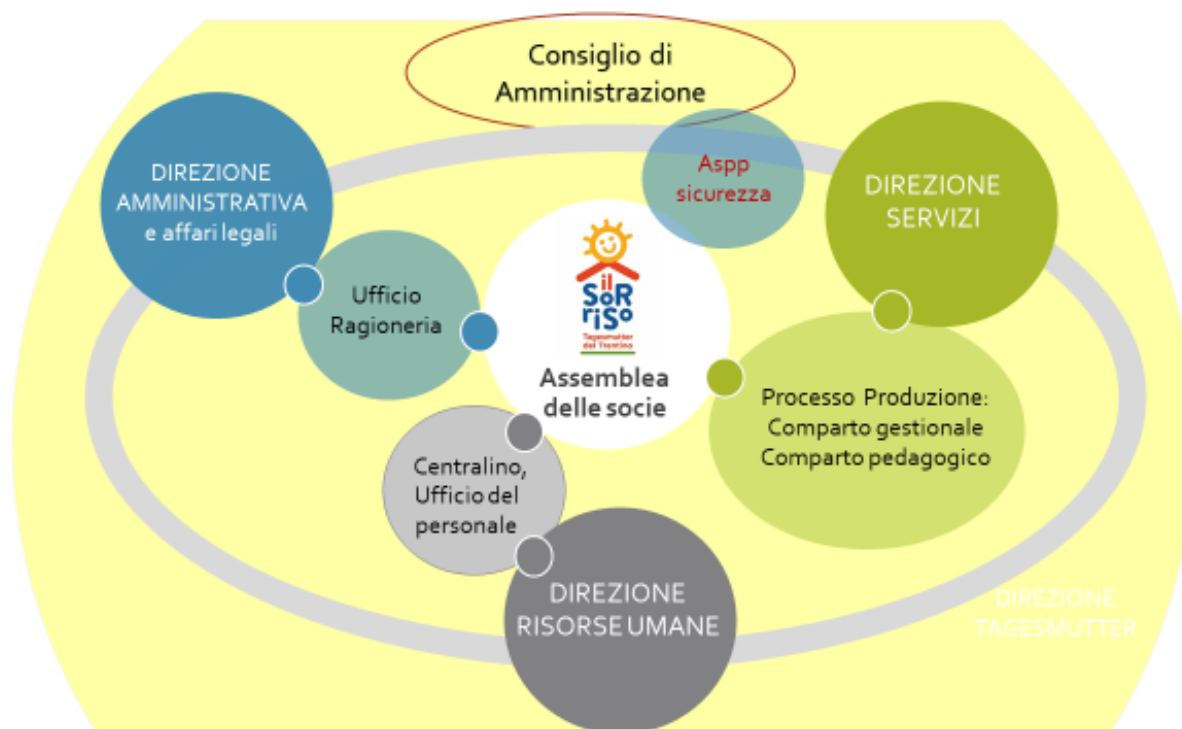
Consiglio di Amministrazione

DIREZIONE AMMINISTRATIVA e affari legali

Aspp sicurezza

DIREZIONE SERVIZI

Ufficio Ragioneria

il SoRriSo
Tagesmutter del Trentino

Assemblea delle socie

Processo Produzione: Comparto gestionale Comparto pedagogico

Centralino, Ufficio del personale

DIREZIONE RISORSE UMANE

DIREZIONE TAGESMUTTER